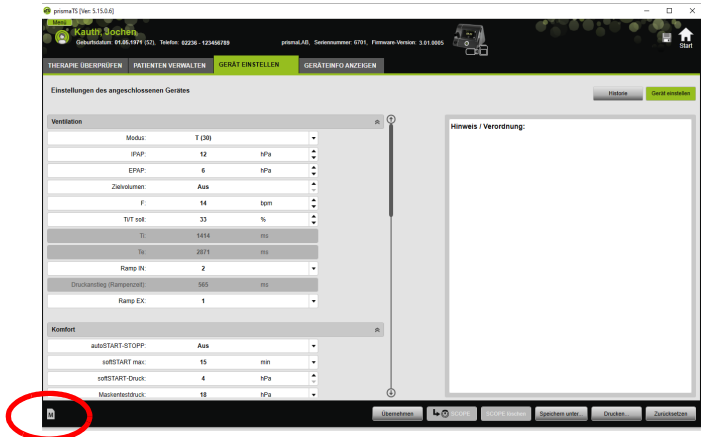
prismaTS [Ver. 5.15.0.6]

Menu

Kauth, Jochen

Geburtsdatum: 01.05.1971 (52), Telefon: 02236 - 123456789

prismaLAB, Seriennummer: 6701, Firmware-Version: 3.01.0005

Start

THERAPIE ÜBERPRÜFEN | PATIENTEN VERWALTEN | GERÄT EINSTELLEN | GERÄTEINFO ANZEIGEN

Einstellungen des angeschlossenen Gerätes

Historie | Gerät einstellen

Ventilation

| | | |
|---|---|---|
| Modus: | T (30) | |
| IPAP: | 12 | hPa |
| EPAP: | 6 | hPa |
| Zielvolumen: | Aus | |
| F: | 14 | bpm |
| Ti/T soll: | 33 | % |
| Ti: | 1414 | ms |
| Te: | 2871 | ms |
| Ramp IN: | 2 | |
| Druckanstieg (Rampenzeit): | 565 | ms |
| Ramp EX: | 1 | |

Hinweis / Verordnung:

Komfort

| | | |
|---|---|---|
| autoSTART-STOPP: | Aus | |
| softSTART max: | 15 | min |
| softSTART-Druck: | 4 | hPa |
| Maskentestdruck: | 18 | hPa |

M

Übernehmen | SCOPE | SCOPE Marken | Speichern unter... | Drucken... | Zurücksetzen